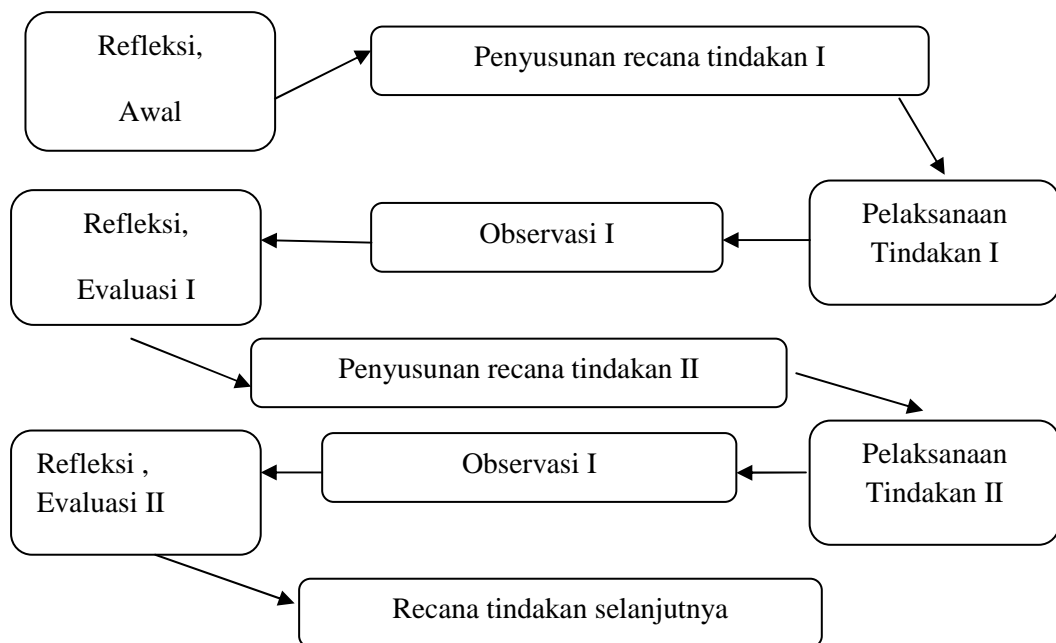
Refleksi,

Awal

Penyusunan recana tindakan I

Pelaksanaan Tindakan I

Observasi I

Refleksi,

Evaluasi I

Penyusunan recana tindakan II

Pelaksanaan Tindakan II

Observasi I

Refleksi , Evaluasi II

Recana tindakan selanjutnya